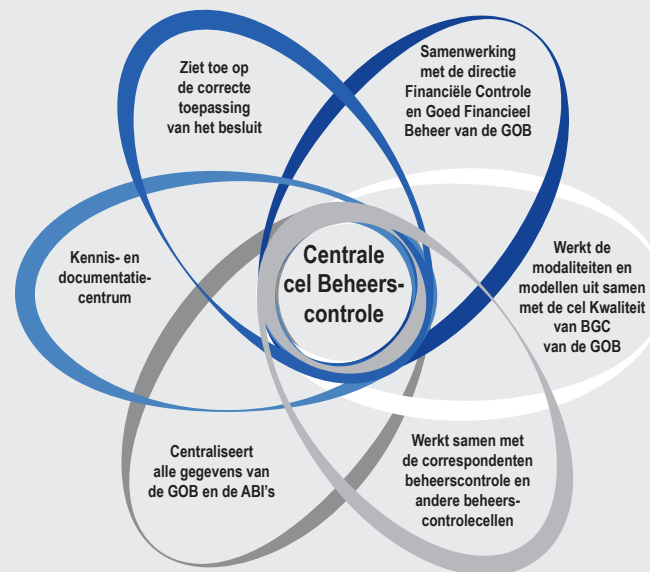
Ziet toe op de correcte toepassing van het besluit

Samenwerking met de directie Financiële Controle en Goed Financieel Beheer van de GOB

Kennis- en documentatiecentrum

Centrale cel Beheerscontrole

Werkt de modaliteiten en modellen uit samen met de cel Kwaliteit van BGC van de GOB

Centraliseert alle gegevens van de GOB en de ABI's

Werkt samen met de correspondenten beheerscontrole en andere beheerscontrolecellen